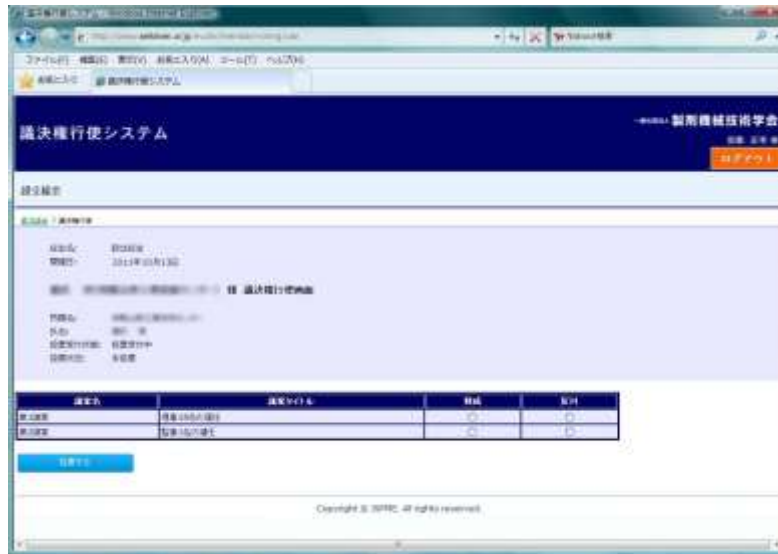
議決権行使システム

製剤機械技術学会

ログアウト

議決権行使

様 議決権行使画面

| 議案名 | 議案タイトル | 賛成 | 反対 |
|---|---|---|---|
| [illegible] | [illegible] | | |
| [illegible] | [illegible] | | |

Copyright © JSPME. All rights reserved.